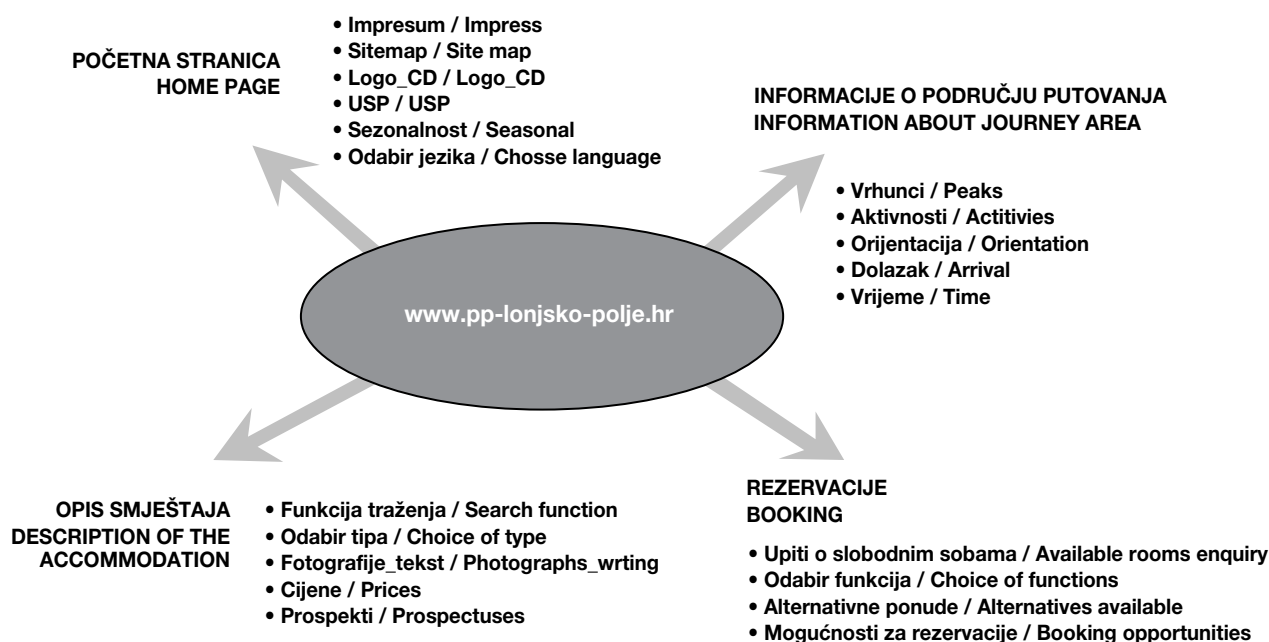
POČETNA STRANICA
HOME PAGE

• Impresum / Impress
• Sitemap / Site map
• Logo_CD / Logo_CD
• USP / USP
• Sezonalnost / Seasonal
• Odabir jezika / Chosse language

INFORMACIJE O PODRUČJU PUTOVANJA
INFORMATION ABOUT JOURNEY AREA

• Vrhunci / Peaks
• Aktivnosti / Actitivies
• Orijentacija / Orientation
• Dolazak / Arrival
• Vrijeme / Time

www.pp-lonjsko-polje.hr

OPIS SMJEŠTAJA
DESCRIPTION OF THE
ACCOMMODATION

• Funkcija traženja / Search function
• Odabir tipa / Choice of type
• Fotografije_tekst / Photographs_wrting
• Cijene / Prices
• Prospekti / Prospectuses

REZERVACIJE
BOOKING

• Upiti o slobodnim sobama / Available rooms enquiry
• Odabir funkcija / Choice of functions
• Alternativne ponude / Alternatives available
• Mogućnosti za rezervacije / Booking opportunities